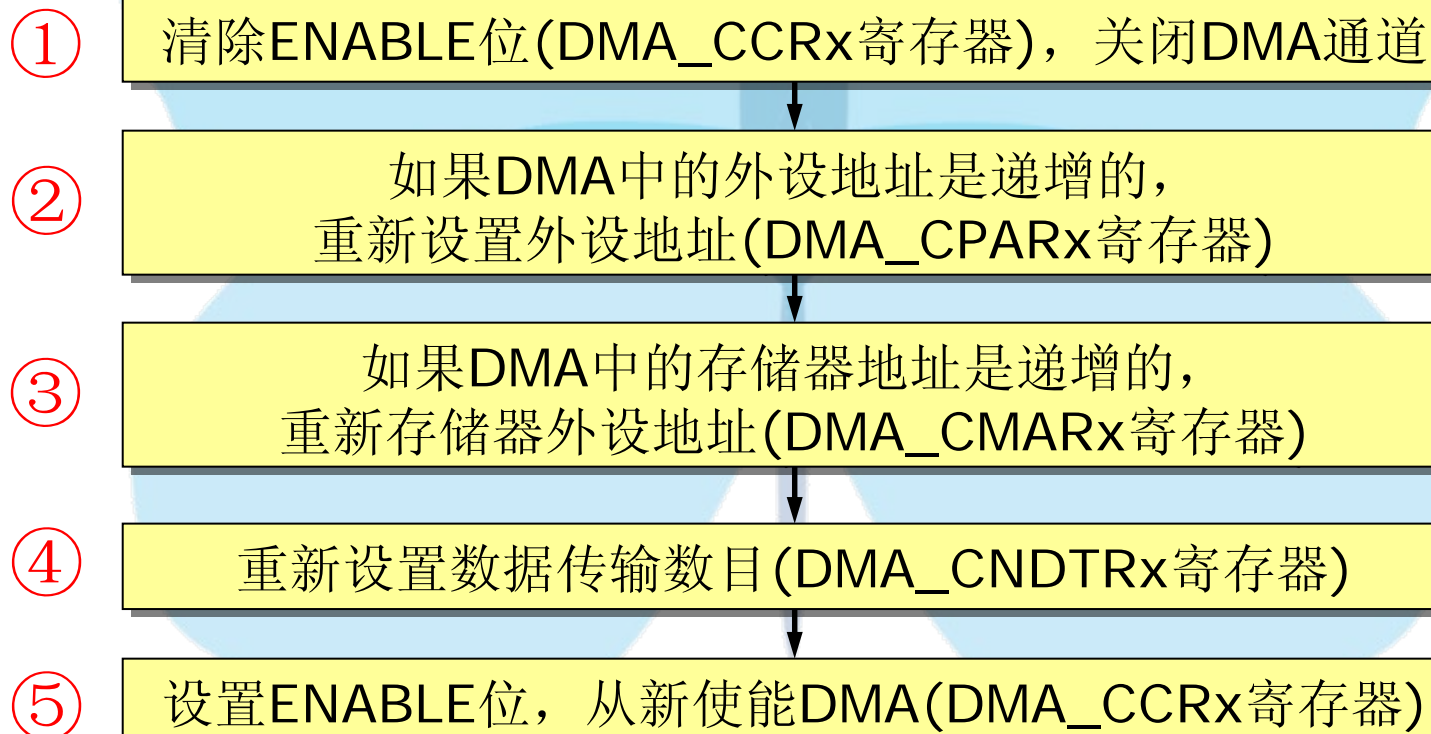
① 清除ENABLE位(DMA_CCRx寄存器)，关闭DMA通道

② 如果DMA中的外设地址是递增的，重新设置外设地址(DMA_CPARx寄存器)

③ 如果DMA中的存储器地址是递增的，重新存储器外设地址(DMA_CMARx寄存器)

④ 重新设置数据传输数目(DMA_CNDTRx寄存器)

⑤ 设置ENABLE位，从新使能DMA(DMA_CCRx寄存器)